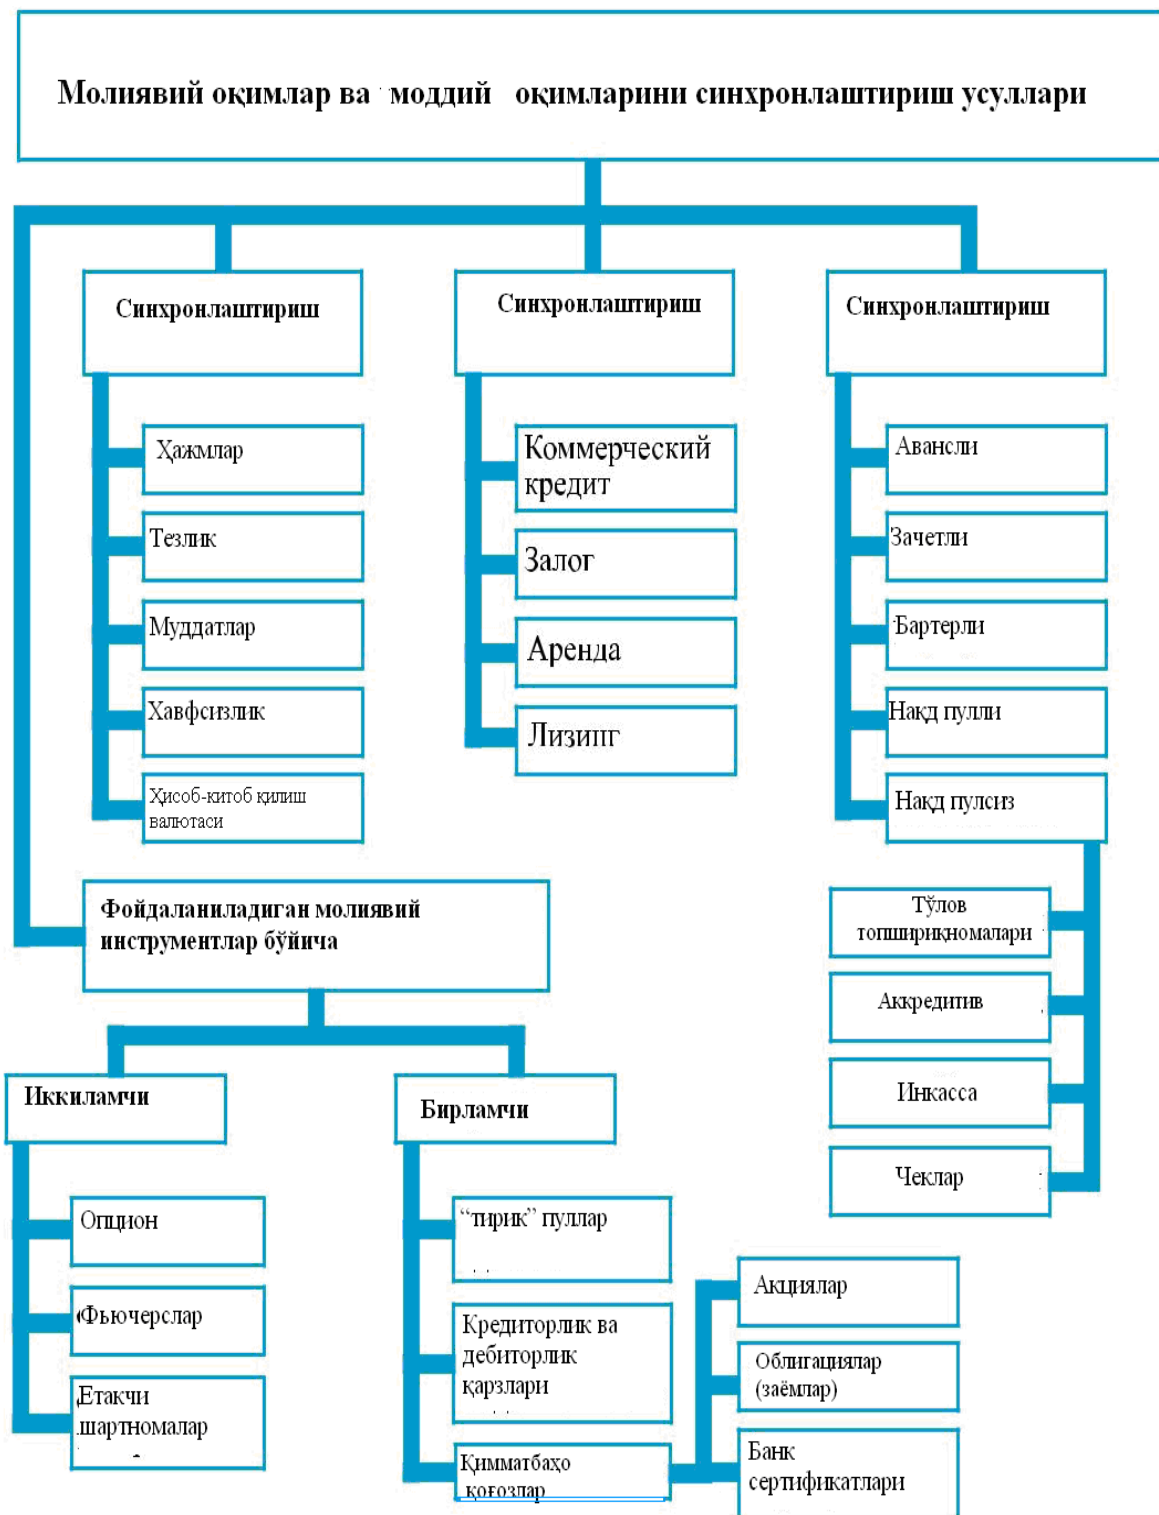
Молиявий оқимлар ва моддий оқимларини синхронлаштириш усуллари

Синхронлаштириш

Ҳажмлар

Тезлик

Муддатлар

Хавфсизлик

Ҳисоб-китоб қилиш валютаси

Синхронлаштириш

Коммерческий кредит

Залог

Аренда

Лизинг

Синхронлаштириш

Авансли

Зачетли

Бартерли

Нақд пулли

Нақд пулсиз

Тўлов топшириқномалари

Аккредитив

Инкасса

Чеклар

Фойдаланиладиган молиявий инструментлар бўйича

Иккиламчи

Опцион

Фьючерслар

Етакчи шартномалар

Бирламчи

"тирик" пуллар

Кредиторлик ва дебиторлик қарзлари

Қимматбаҳо қоғозлар

Акциялар

Облигациялар (заёмлар)

Банк сертификатлари